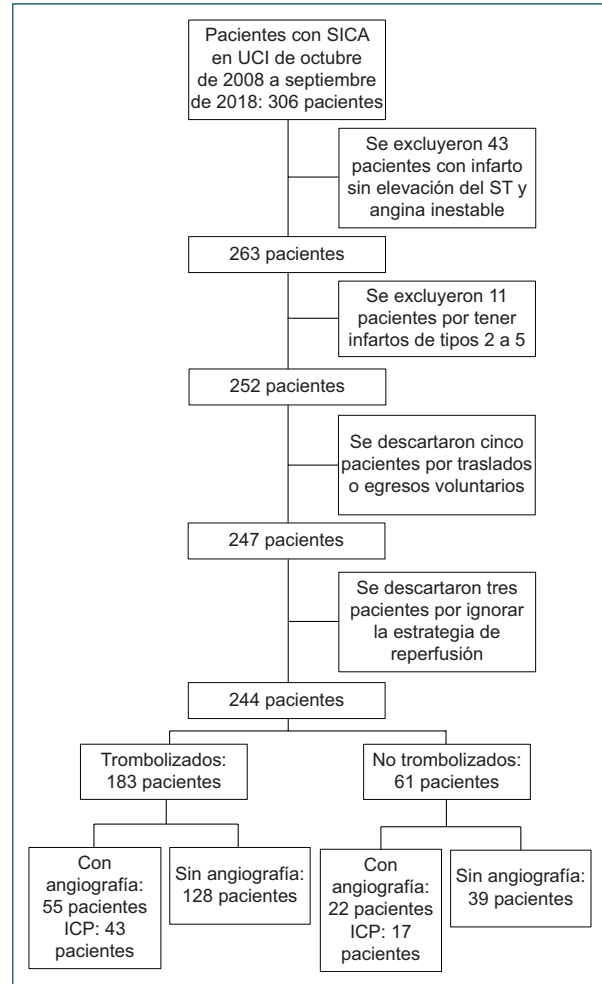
Pacientes con SICA en UCI de octubre de 2008 a septiembre de 2018: 306 pacientes

Se excluyeron 43 pacientes con infarto sin elevación del ST y angina inestable

263 pacientes

Se excluyeron 11 pacientes por tener infartos de tipos 2 a 5

252 pacientes

Se descartaron cinco pacientes por traslados o egresos voluntarios

247 pacientes

Se descartaron tres pacientes por ignorar la estrategia de reperfusión

244 pacientes

Trombolizados: 183 pacientes

No trombolizados: 61 pacientes

Con angiografía: 55 pacientes ICP: 43 pacientes

Sin angiografía: 128 pacientes

Con angiografía: 22 pacientes ICP: 17 pacientes

Sin angiografía: 39 pacientes